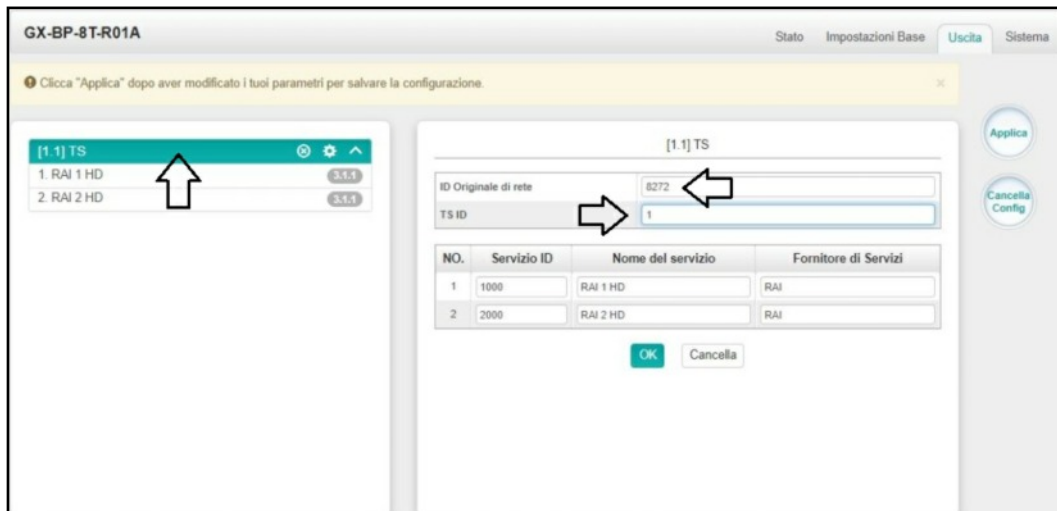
GX-BP-8T-R01A

Stato Impostazioni Base Uscita Sistema

Clicca "Applica" dopo aver modificato i tuoi parametri per salvare la configurazione.

×

Applica

Cancella Config

[1.1] TS

1. RAI 1 HD 3.1.1

2. RAI 2 HD 3.1.1

[1.1] TS

ID Originale di rete 8272

TS ID 1

| NO. | Servizio ID | Nome del servizio | Fornitore di Servizi |
|---|---|---|---|
| 1 | 1000 | RAI 1 HD | RAI |
| 2 | 2000 | RAI 2 HD | RAI |

OK Cancella